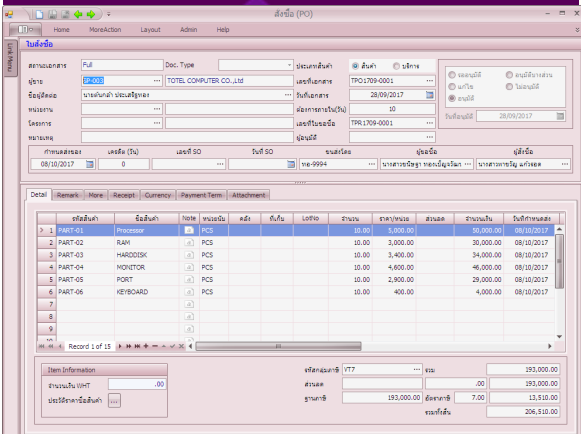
สั่งซื้อ (PO)

Home MoreAction Layout Admin Help

Left Menu

ใบสั่งซื้อ

สถานะเอกสาร Full
Doc. Type
ประเภทสินค้า สินค้า บริการ
ผู้ขาย SP-003 TOTEL COMPUTER CO.,Ltd
เลขที่เอกสาร TPO1709-0001
ผู้ติดต่อ นายอันทา ประเสริฐทอง
วันที่เอกสาร 28/09/2017
หน่วยงาน
ต้องการภายใน(วัน) 10
โครงการ
เลขที่ใบขอซื้อ TPR1709-0001
หมายเหตุ
ผู้อนุมัติ

รออนุมัติ อนุมัติบางส่วน
แก้ไข ไม่อนุมัติ
อนุมัติ
วันที่อนุมัติ 28/09/2017

กำหนดส่งของ 08/10/2017
เครดิต (วัน) 0
เลขที่ SO
วันที่ SO
ขนส่งโดย ทะ-9994
ผู้ขอซื้อ นางสาวอาบีชาฐา ทองเณียวรัมภา
ผู้สั่งซื้อ นางสาวเกษรินภู แก้วยอด

Detail Remark More Receipt Currency Payment Term Attachment

| | รหัสสินค้า | ชื่อสินค้า | Note | หน่วยนับ | คลัง | ที่เก็บ | LotNo | จำนวน | ราคา/หน่วย | ส่วนลด | จำนวนเงิน | วันที่กำหนดส่ง |
|---|---|---|---|---|---|---|---|---|---|---|---|---|
| 1 | PART-01 | Processor | | PCS | | | | 10.00 | 5,000.00 | | 50,000.00 | 08/10/2017 |
| 2 | PART-02 | RAM | | PCS | | | | 10.00 | 3,000.00 | | 30,000.00 | 08/10/2017 |
| 3 | PART-03 | HARDDISK | | PCS | | | | 10.00 | 3,400.00 | | 34,000.00 | 08/10/2017 |
| 4 | PART-04 | MONITOR | | PCS | | | | 10.00 | 4,600.00 | | 46,000.00 | 08/10/2017 |
| 5 | PART-05 | PORT | | PCS | | | | 10.00 | 2,900.00 | | 29,000.00 | 08/10/2017 |
| 6 | PART-06 | KEYBOARD | | PCS | | | | 10.00 | 400.00 | | 4,000.00 | 08/10/2017 |
| 7 | | | | | | | | | | | | |
| 8 | | | | | | | | | | | | |
| 9 | | | | | | | | | | | | |
| 10 | | | | | | | | | | | | |

Record 1 of 15

Item Information
จำนวนเงิน WHT .00
ประวัติราคาซื้อสินค้า

รหัสกลุ่มภาษี VT7
รวม 193,000.00
ส่วนลด .00 193,000.00
ฐานภาษี 193,000.00 อัตราภาษี 7.00 13,510.00
รวมทั้งสิ้น 206,510.00